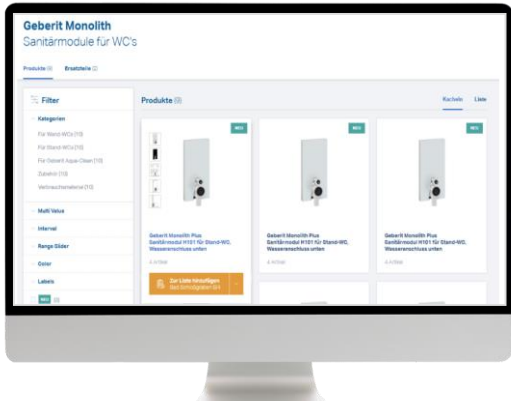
Geberit Monolith
Sanitärmodule für WC's

Produkte (8) Ersatzteile (2)

Filter

Kategorien

Für Stand-WCs (10)

Für Stand-WCs (10)

Für Geberit Aqua Clean (10)

Zubehör (10)

Verbrauchsmaterial (10)

Multi Value

Internal

Range Slider

Color

Labels

NEU (2)

Produkte (8)

Kacheln Liste

NEU

NEU

NEU

Geberit Monolith Plus Sanitärmodul H101 für Stand-WC, Wasseranschluss unten

4 Artikel

Zur Liste hinzufügen

Geberit Monolith Plus Sanitärmodul H101 für Stand-WC, Wasseranschluss unten

4 Artikel

Geberit Monolith Plus Sanitärmodul H101 für Stand-WC, Wasseranschluss unten

4 Artikel